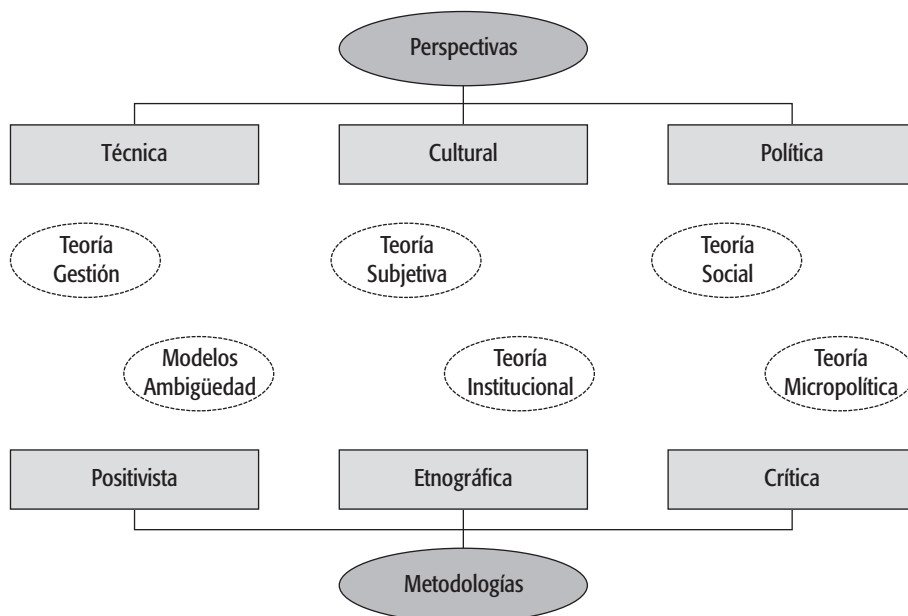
Perspectivas

Técnica

Cultural

Política

Teoría Gestión

Teoría Subjetiva

Teoría Social

Modelos Ambigüedad

Teoría Institucional

Teoría Micropolítica

Positivista

Etnográfica

Crítica

Metodologías